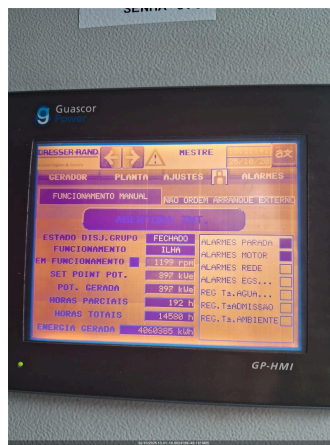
SENHA

Guascor

DRESSER-RAND

MESTRE

GERADOR

PLANTA

AJUSTES

ALARMES

FUNCIONAMENTO MANUAL

NÃO ORDEM ARRANQUE EXTERNO

ESTADO DISJ.GRUPO

FECHADO

FUNCIONAMENTO

ILHA

EM FUNCIONAMENTO

1199 rpm

SET POINT POT.

397 kWe

POT. GERADA

397 kWe

HORAS PARCIAIS

192 h

HORAS TOTAIS

14580 h

ENERGIA GERADA

4060385 kWh

ALARMES PARADA

ALARMES MOTOR

ALARMES REDE

ALARMES EGS...

REG Ta.AGUA...

REG.Ta.ADMISSAO

REG.Ta.AMBIENTE

GP-HMI